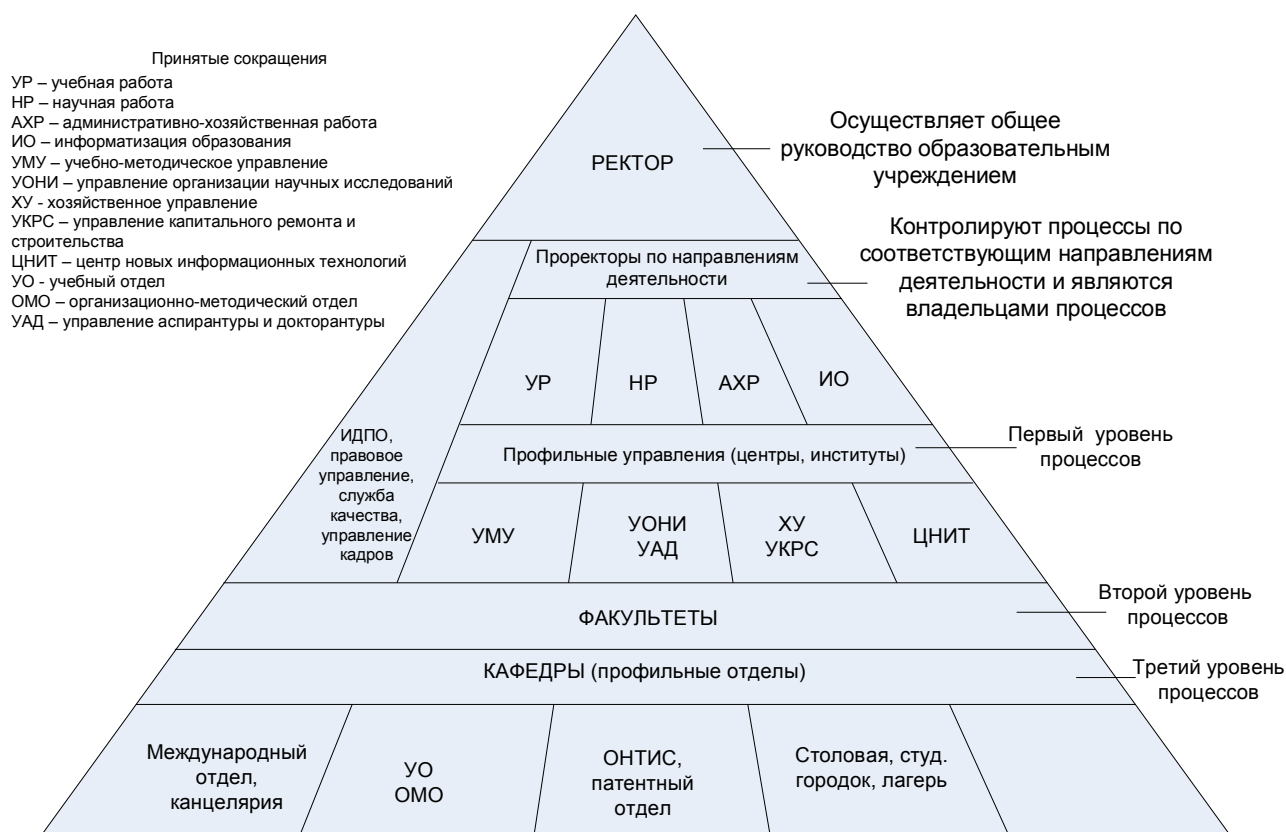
Принятые сокращения
УР – учебная работа
НР – научная работа
АХР – административно-хозяйственная работа
ИО – информатизация образования
УМУ – учебно-методическое управление
УОНИ – управление организации научных исследований
ХУ - хозяйственное управление
УКРС – управление капитального ремонта и строительства
ЦНИТ – центр новых информационных технологий
УО - учебный отдел
ОМО – организационно-методический отдел
УАД – управление аспирантуры и докторантуры

РЕКТОР

Осуществляет общее руководство образовательным учреждением

Проректоры по направлениям деятельности

Контролируют процессы по соответствующим направлениям деятельности и являются владельцами процессов

УР

НР

АХР

ИО

ИДПО, правовое управление, служба качества, управление кадров

Профильные управления (центры, институты)

Первый уровень процессов

УМУ

УОНИ
УАД

ХУ
УКРС

ЦНИТ

ФАКУЛЬТЕТЫ

Второй уровень процессов

КАФЕДРЫ (профильные отделы)

Третий уровень процессов

Международный отдел, канцелярия

УО
ОМО

ОНТИС, патентный отдел

Столовая, студ. городок, лагерь